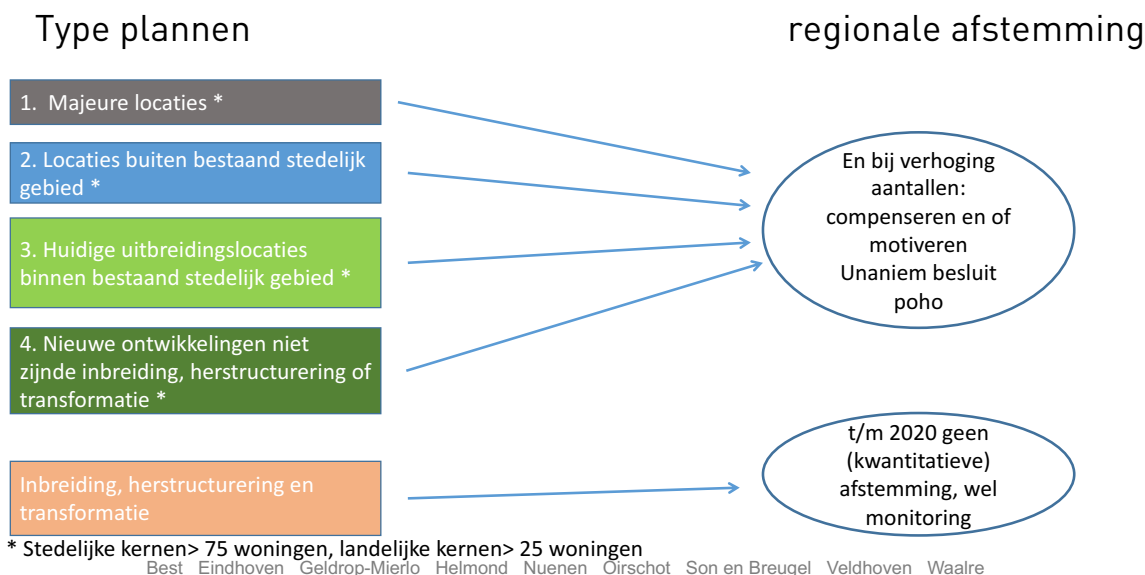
Type plannen

regionale afstemming

1. Majeure locaties *

2. Locaties buiten bestaand stedelijk gebied *

3. Huidige uitbreidingslocaties binnen bestaand stedelijk gebied *

4. Nieuwe ontwikkelingen niet zijnde inbreiding, herstructurering of transformatie *

Inbreiding, herstructurering en transformatie

En bij verhoging aantallen: compenseren en of motiveren Unaniem besluit poho

t/m 2020 geen (kwantitatieve) afstemming, wel monitoring

* Stedelijke kernen> 75 woningen, landelijke kernen> 25 woningen

Best Eindhoven Geldrop-Mierlo Helmond Nuenen Oirschot Son en Breugel Veldhoven Waalre